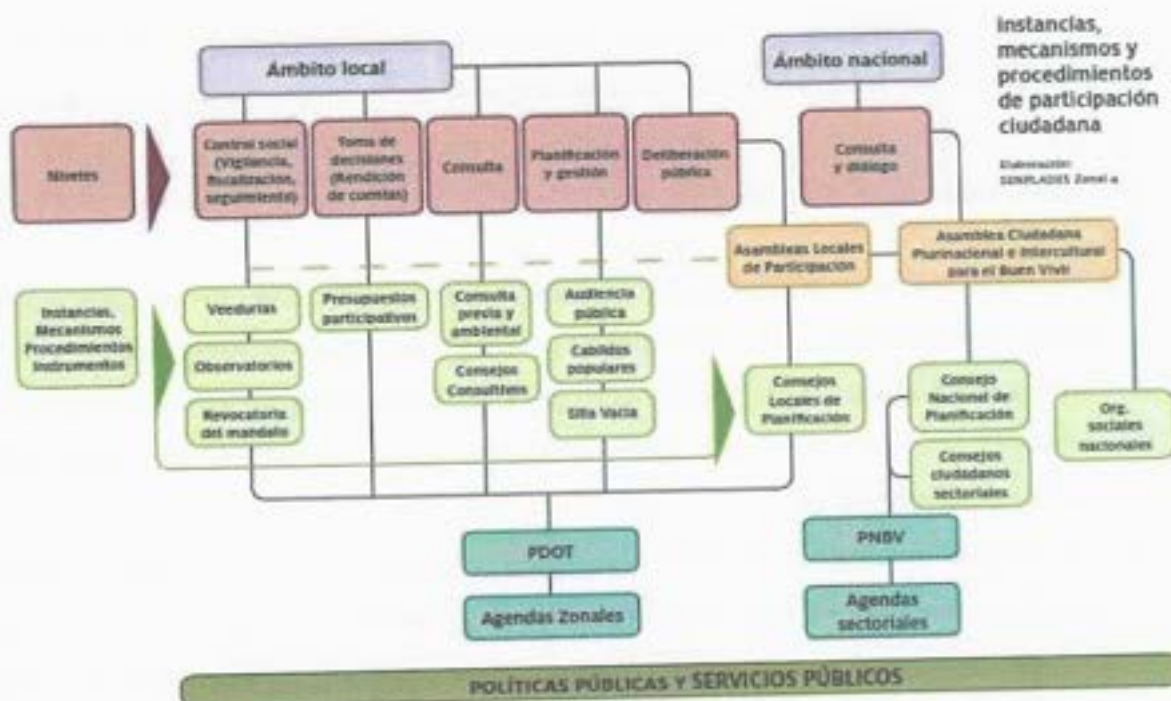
Instancias, mecanismos y procedimientos de participación ciudadana

Elaboración: SENPLADES Zonal 4

Ámbito local

Ámbito nacional

Niveles

Control social (Vigilancia, fiscalización, seguimiento)

Toma de decisiones (Rendición de cuentas)

Consulta

Planificación y gestión

Deliberación pública

Consulta y diálogo

Asambleas Locales de Participación

Asamblea Ciudadana Plurinacional e Intercultural para el Buen Vivir

Instancias, Mecanismos Procedimientos Instrumentos

Veedurías

Observatorios

Revocatoria del mandato

Presupuestos participativos

Consulta previa y ambiental

Consejos Consultivos

Audiencia pública

Cabildos populares

Silla Vacía

Consejos Locales de Planificación

Consejo Nacional de Planificación

Consejos ciudadanos sectoriales

Org. sociales nacionales

PDOT

Agendas Zonales

PNBV

Agendas sectoriales

POLÍTICAS PÚBLICAS Y SERVICIOS PÚBLICOS